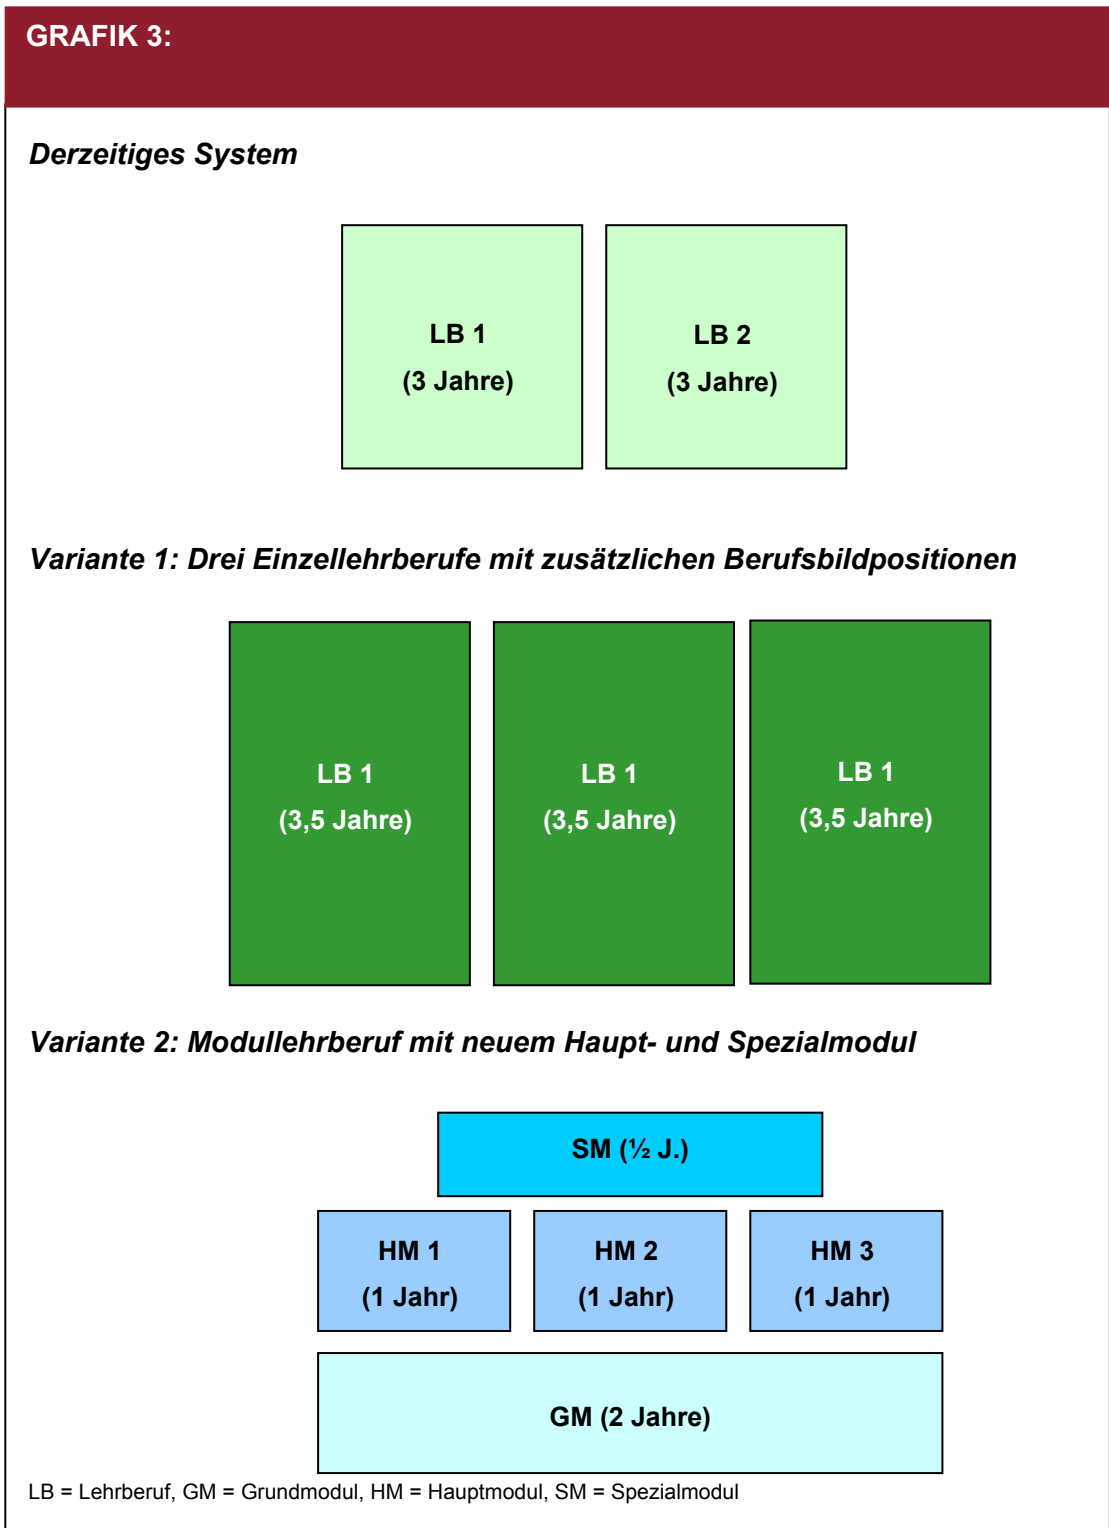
GRAFIK 3:

Derzeitiges System

LB 1
(3 Jahre)

LB 2
(3 Jahre)

Variante 1: Drei Einzellehrberufe mit zusätzlichen Berufsbildpositionen

LB 1
(3,5 Jahre)

LB 1
(3,5 Jahre)

LB 1
(3,5 Jahre)

Variante 2: Modullehrberuf mit neuem Haupt- und Spezialmodul

SM (½ J.)

HM 1
(1 Jahr)

HM 2
(1 Jahr)

HM 3
(1 Jahr)

GM (2 Jahre)

LB = Lehrberuf, GM = Grundmodul, HM = Hauptmodul, SM = Spezialmodul